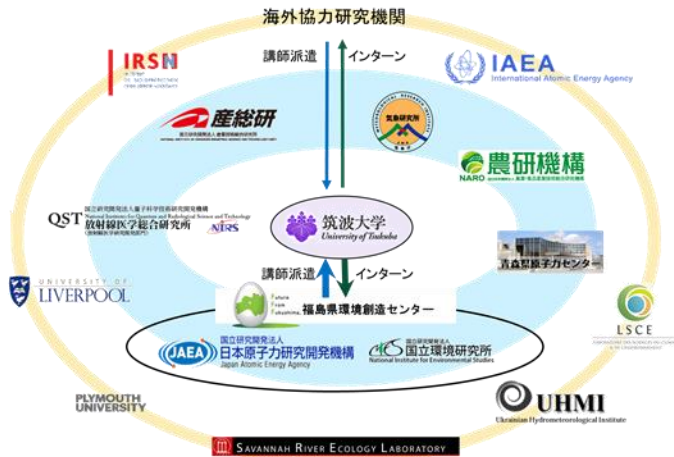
海外協力研究機関

講師派遣
インターン

IRSN
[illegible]

IAEA
International Atomic Energy Agency

産総研
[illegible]

気象研究所

農研機構
NARO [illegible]

国立研究開発法人量子科学技術研究開発機構
QST National Institutes for Quantum and Radiological Science and Technology
放射線医学総合研究所
NIRS

筑波大学
University of Tsukuba

青森県原子力センター

UNIVERSITY OF LIVERPOOL

講師派遣
インターン

Future Vision Fukushima
福島県環境創造センター

LSCE

国立研究開発法人
JAEA 日本原子力研究開発機構
Japan Atomic Energy Agency

国立研究開発法人
国立環境研究所
National Institute for Environmental Studies

PLYMOUTH UNIVERSITY

UHMI
Ukrainian Hydrometeorological Institute

SAVANNAH RIVER ECOLOGY LABORATORY